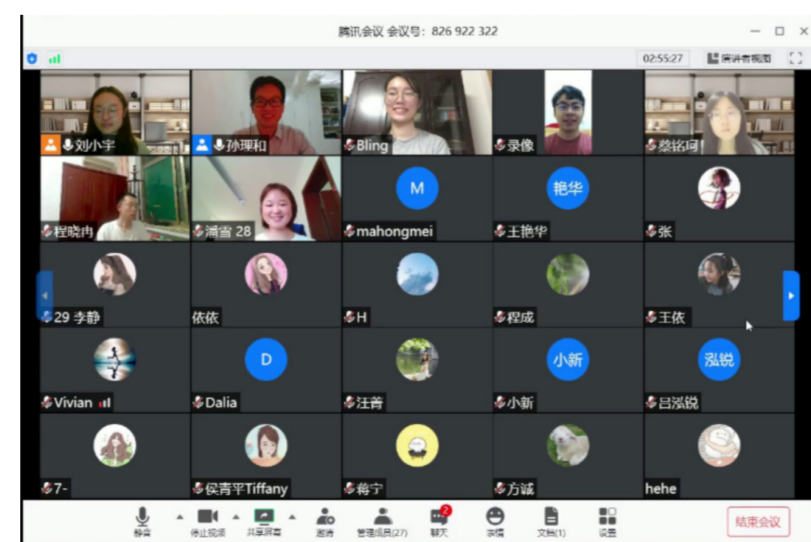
腾讯会议 会议号：826 922 322

02:55:27

演讲者视图

刘小宇
孙琿和
Bling
录像
蔡铭珂
程晓冉
滴滴 28
mahongmei
M
王艳华
艳华
张
29 李静
依依
H
程成
王依
Vivian
Dalia
D
汪蓓
小新
小新
吕泓锐
泓锐
7-
侯青平Tiffany
梅宁
方铖
hehe

静音
停止视频
共享屏幕
邀请
管理成员(27)
聊天
2
表情
文档
设置
结束会议